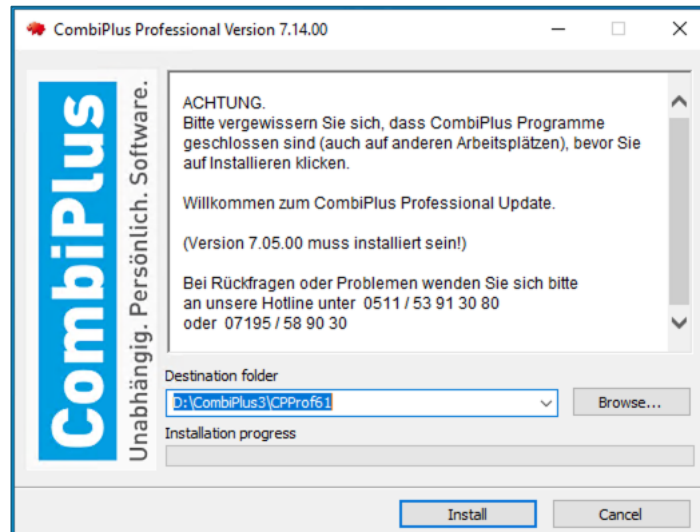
CombiPlus Professional Version 7.14.00

CombiPlus

Unabhängig. Persönlich. Software.

ACHTUNG.
Bitte vergewissern Sie sich, dass CombiPlus Programme geschlossen sind (auch auf anderen Arbeitsplätzen), bevor Sie auf Installieren klicken.

Willkommen zum CombiPlus Professional Update.

(Version 7.05.00 muss installiert sein!)

Bei Rückfragen oder Problemen wenden Sie sich bitte an unsere Hotline unter 0511 / 53 91 30 80 oder 07195 / 58 90 30

Destination folder

D:\CombiPlus3\CPProf61

Browse...

Installation progress

Install

Cancel